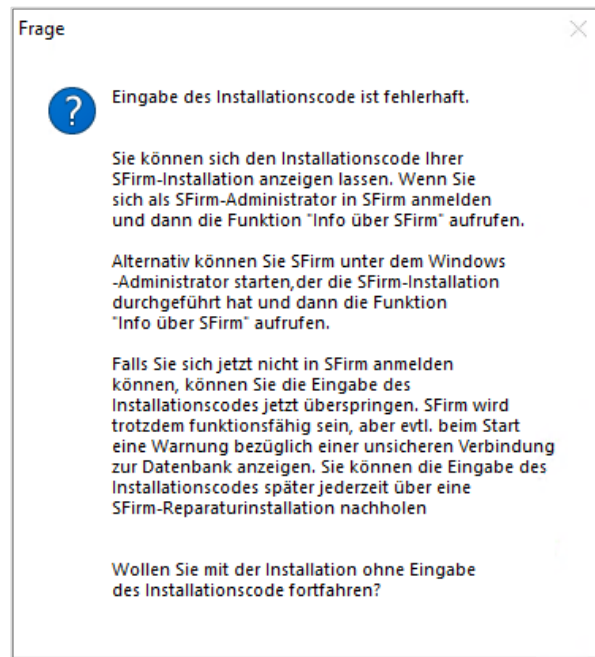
Frage

Eingabe des Installationscode ist fehlerhaft.

Sie können sich den Installationscode Ihrer SFirm-Installation anzeigen lassen. Wenn Sie sich als SFirm-Administrator in SFirm anmelden und dann die Funktion "Info über SFirm" aufrufen.

Alternativ können Sie SFirm unter dem Windows -Administrator starten,der die SFirm-Installation durchgeführt hat und dann die Funktion "Info über SFirm" aufrufen.

Falls Sie sich jetzt nicht in SFirm anmelden können, können Sie die Eingabe des Installationscodes jetzt überspringen. SFirm wird trotzdem funktionsfähig sein, aber evtl. beim Start eine Warnung bezüglich einer unsicheren Verbindung zur Datenbank anzeigen. Sie können die Eingabe des Installationscodes später jederzeit über eine SFirm-Reparaturinstallation nachholen

Wollen Sie mit der Installation ohne Eingabe des Installationscode fortfahren?